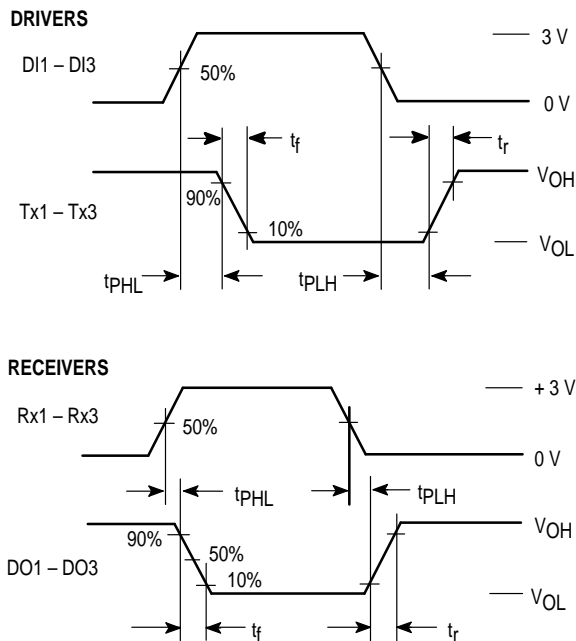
DRIVERS

DI1 – DI3

50%

3 V

0 V

$t_f$

$t_r$

Tx1 – Tx3

90%

10%

$V_{OH}$

$V_{OL}$

$t_{PHL}$

$t_{PLH}$

RECEIVERS

Rx1 – Rx3

50%

+ 3 V

0 V

$t_{PHL}$

$t_{PLH}$

90%

DO1 – DO3

50%

10%

$V_{OH}$

$V_{OL}$

$t_f$

$t_r$